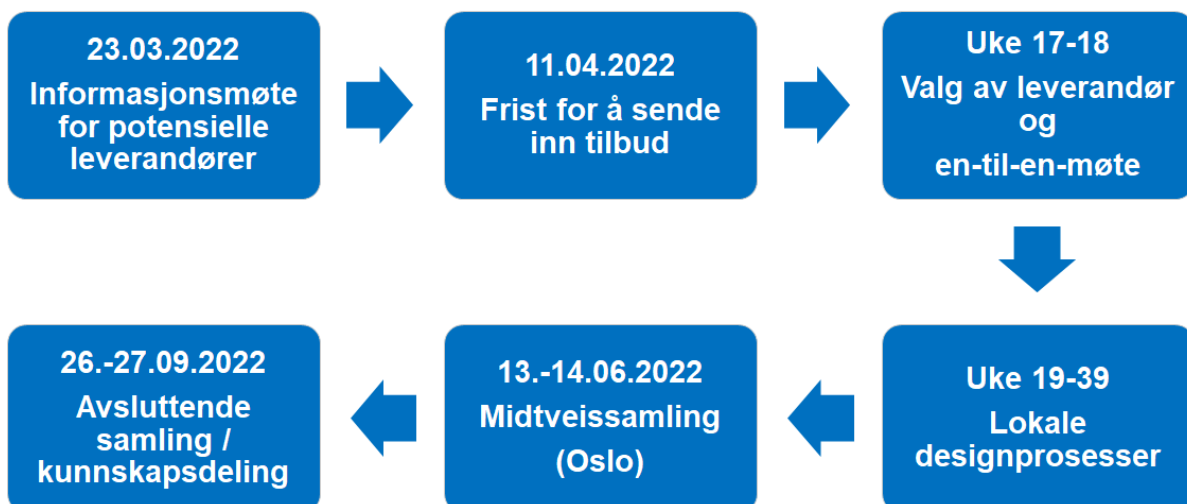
23.03.2022
Informasjonsmøte for potensielle leverandører

11.04.2022
Frist for å sende inn tilbud

Uke 17-18
Valg av leverandør og
en-til-en-møte

Uke 19-39
Lokale designprosesser

13.-14.06.2022
Midtveissamling
(Oslo)

26.-27.09.2022
Avsluttende samling / kunnskapsdeling